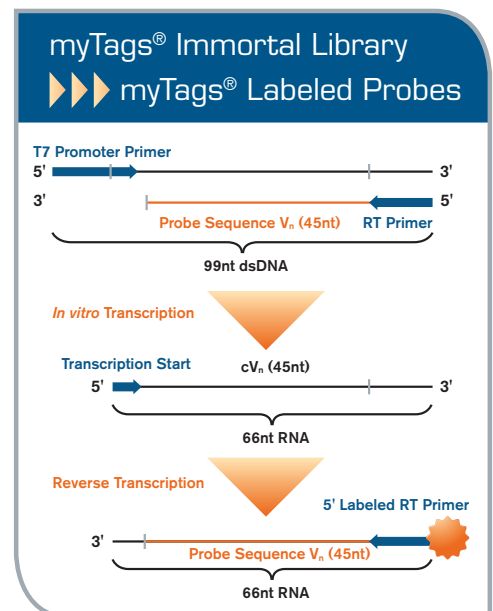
myTags® Immortal Library

myTags® Labeled Probes

T7 Promoter Primer

5'

3'

3'

5'

Probe Sequence $V_n$ (45nt)

RT Primer

99nt dsDNA

In vitro Transcription

Transcription Start

$cV_n$ (45nt)

5'

3'

66nt RNA

Reverse Transcription

5' Labeled RT Primer

3'

Probe Sequence $V_n$ (45nt)

66nt RNA